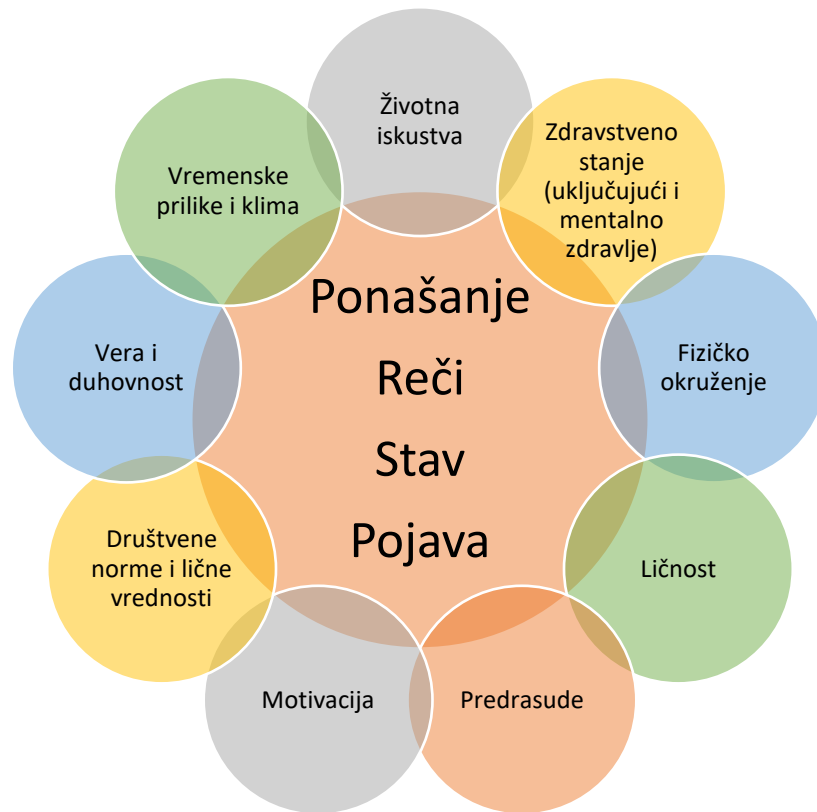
Životna iskustva

Zdravstveno stanje (uključujući i mentalno zdravlje)

Fizičko okruženje

Ličnost

Predrasude

Motivacija

Društvene norme i lične vrednosti

Vera i duhovnost

Vremenske prilike i klima

Ponašanje
Reči
Stav
Pojava